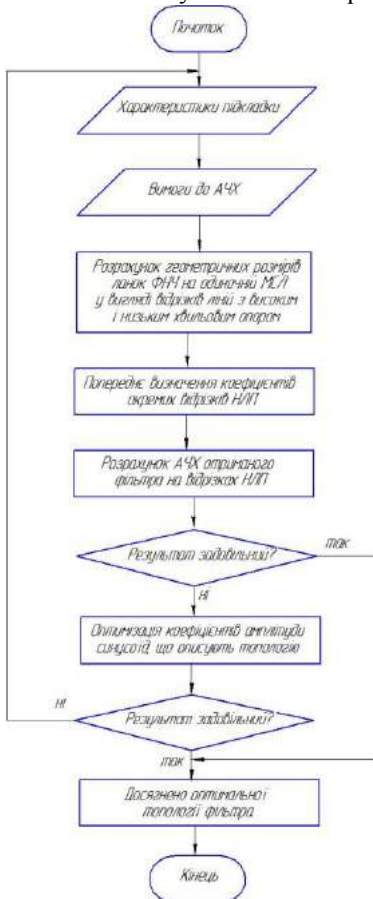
Початок

Характеристики підкладки

Вимоги до АЧХ

Розрахунок геометричних розмірів ланок ФНЧ на одиночних МСЛ у вигляді відрізків ліній з високим і низьким хвильовим опором

Попереднє визначення коефіцієнтів окремих відрізків НЛП

Розрахунок АЧХ отриманого фільтра на відрізках НЛП

Результат задовільний?

так

ні

Оптимізація коефіцієнтів амплітуди синусоїд, що описують топологію

ні

Результат задовільний?

так

Досягнено оптимальної топології фільтра

Кінець